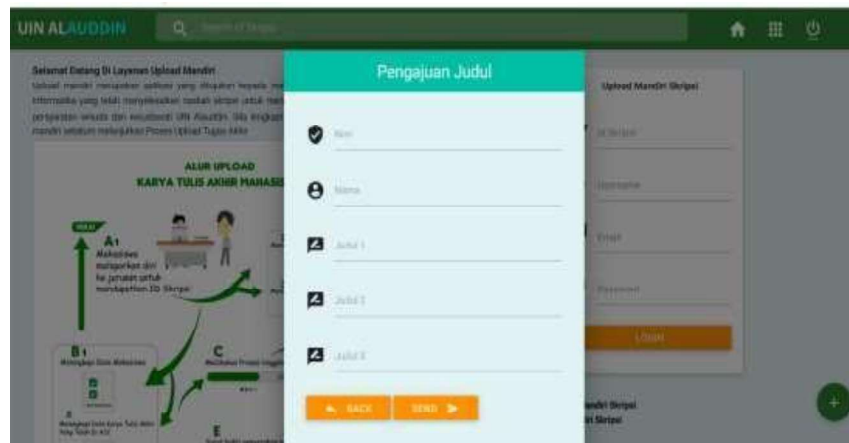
UIN ALAUDDIN

Search of things

Selamat Datang Di Layanan Upload Mandiri

Upload mandiri merupakan aplikasi yang ditujukan kepada ma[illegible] Informatika yang telah menyelesaikan naskah skripsi untuk mer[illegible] perpustakaan umum dan universitas UIN Alauddin. Jika lengkap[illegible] mandiri setelum melakukan Proses Upload Tugas Akhir

ALUR UPLOAD
KARYA TULIS AKHIR MAHASI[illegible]

A1
Mahasiswa
mendaftarkan diri
ke jurusan untuk
mendapatkan ID Skripsi

B1
Melengkapi Data Mahasiswa

C
Melakukan Proses Unggah

E

Pengajuan Judul

Nim

Nama

Judul 1

Judul 2

Judul 3

BACK

SEND

Upload Mandiri Skripsi

Id Skripsi

Username

Email

Password

LOGIN

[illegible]andiri Skripsi
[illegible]i Skripsi